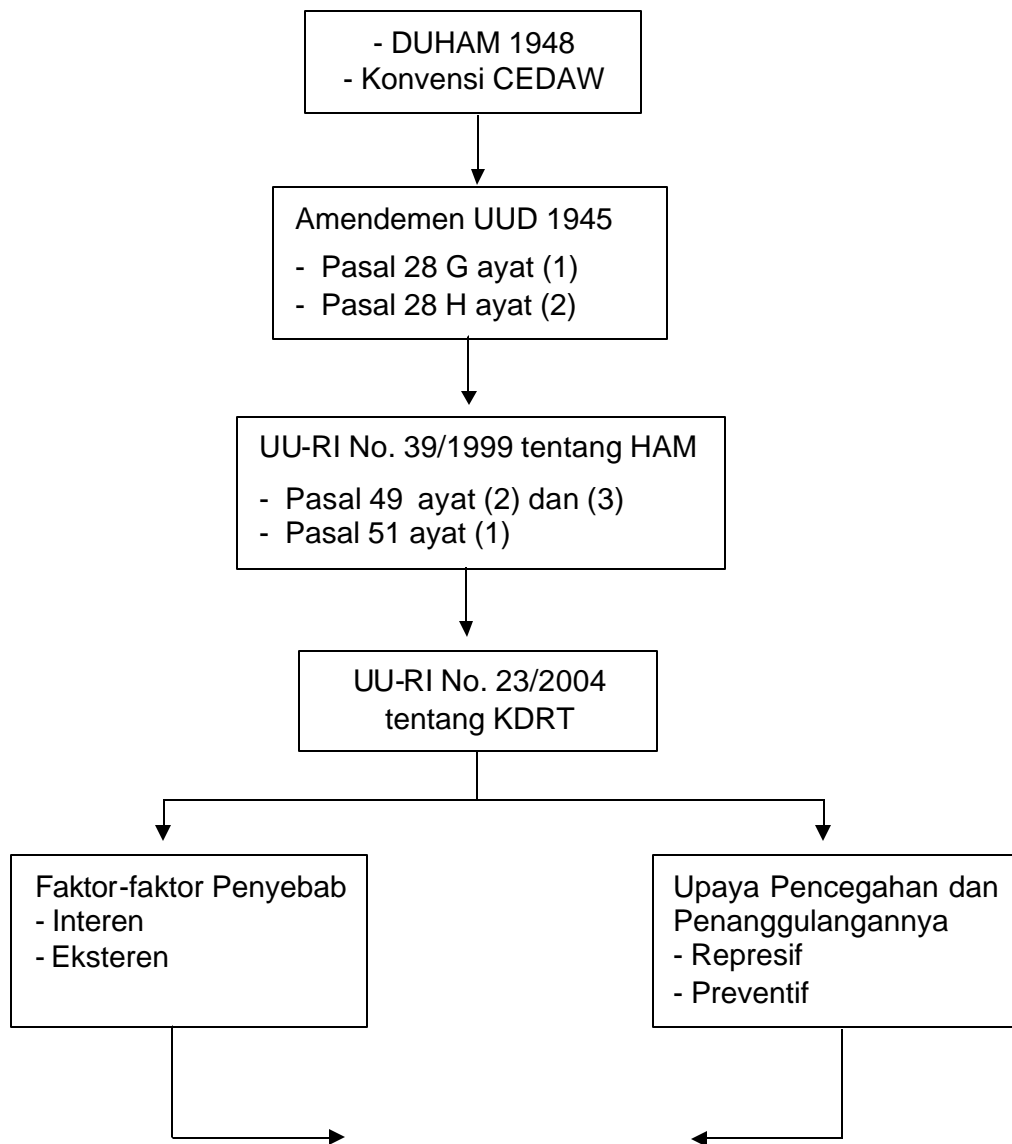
- DUHAM 1948
- Konvensi CEDAW

Amendemen UUD 1945
- Pasal 28 G ayat (1)
- Pasal 28 H ayat (2)

UU-RI No. 39/1999 tentang HAM
- Pasal 49 ayat (2) dan (3)
- Pasal 51 ayat (1)

UU-RI No. 23/2004 tentang KDRT

Faktor-faktor Penyebab
- Interen
- Eksteren

Upaya Pencegahan dan Penanggulangannya
- Represif
- Preventif